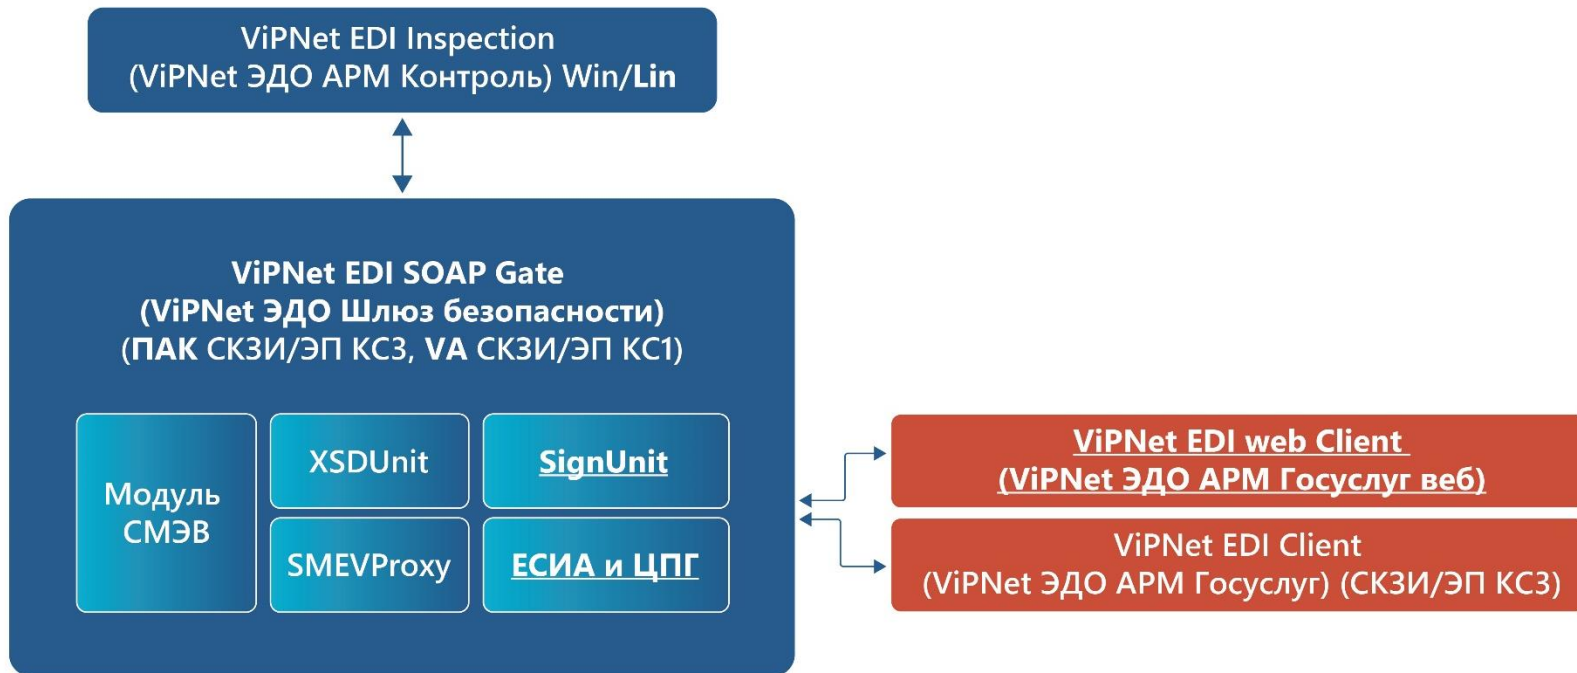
ViPNet EDI Inspection
(ViPNet ЭДО АРМ Контроль) Win/Lin

ViPNet EDI SOAP Gate
(ViPNet ЭДО Шлюз безопасности)
(ПАК СКЗИ/ЭП КС3, VA СКЗИ/ЭП КС1)

Модуль СМЭВ

XSDUnit

SignUnit

SMEVProxy

ЕСИА и ЦПГ

ViPNet EDI web Client
(ViPNet ЭДО АРМ Госуслуг веб)

ViPNet EDI Client
(ViPNet ЭДО АРМ Госуслуг) (СКЗИ/ЭП КС3)